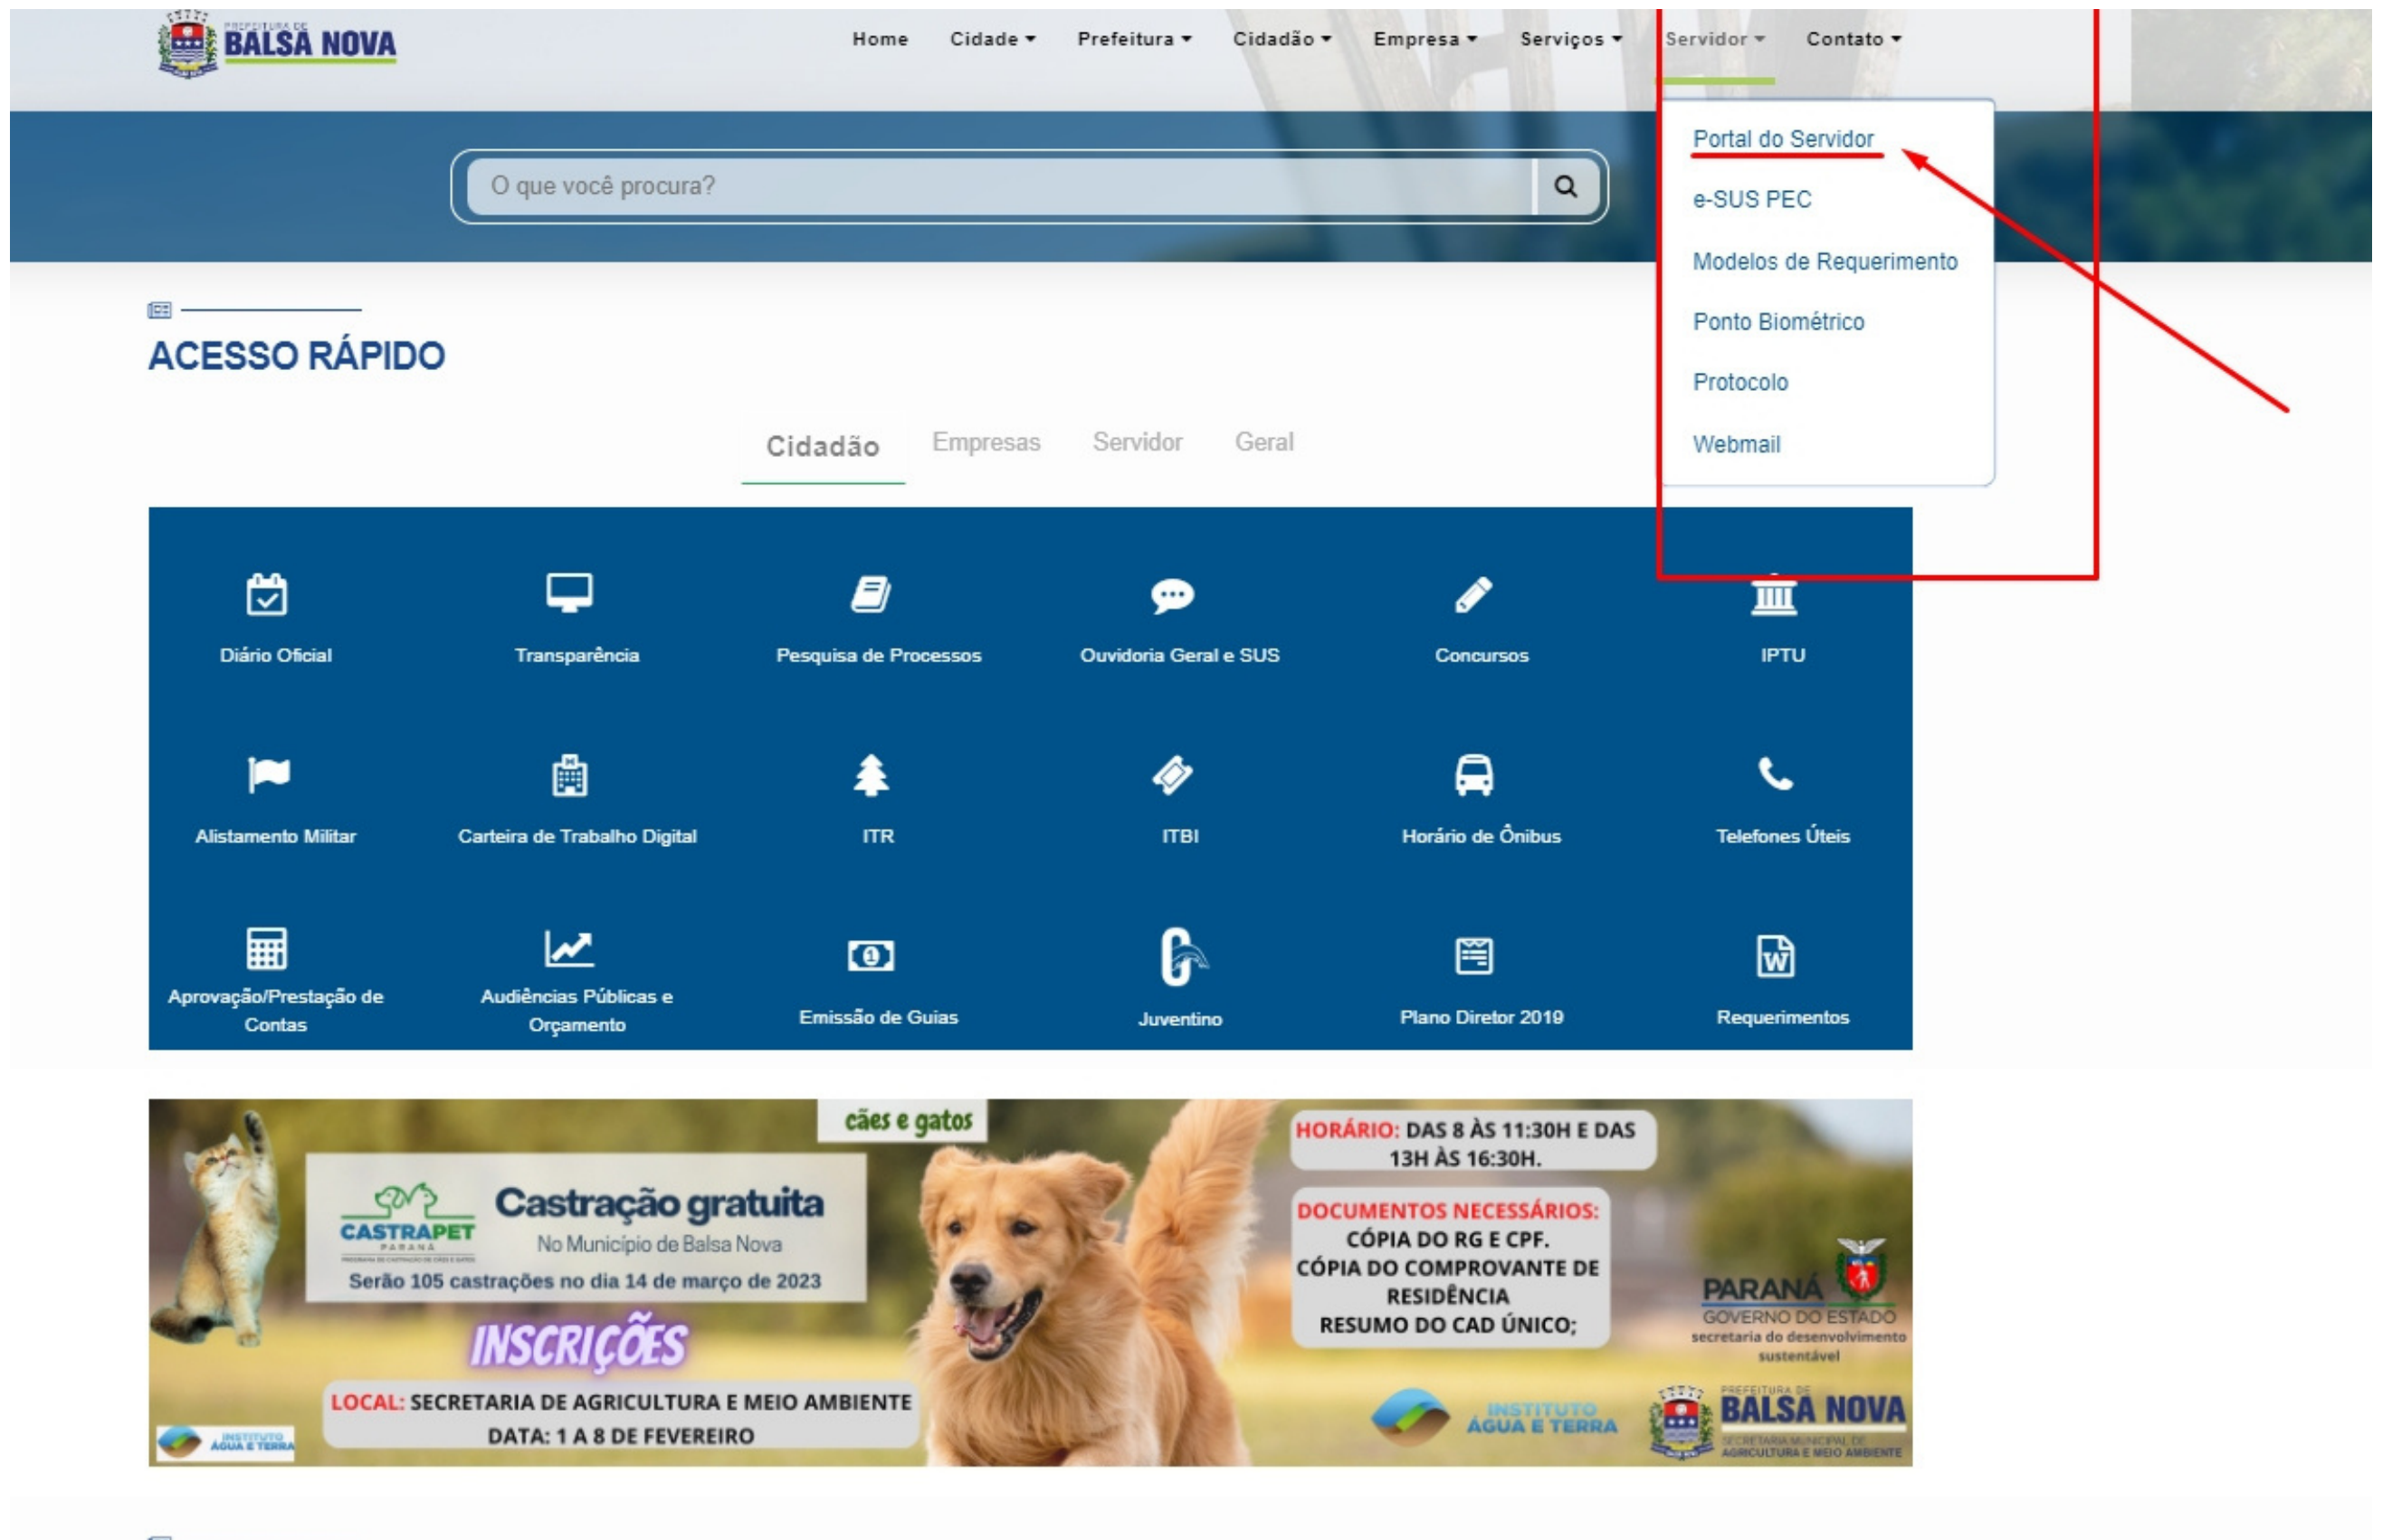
PREFEITURA DE BALSA NOVA

Home Cidade ▾ Prefeitura ▾ Cidadão ▾ Empresa ▾ Serviços ▾ Servidor ▾ Contato ▾

O que você procura?

Portal do Servidor
e-SUS PEC
Modelos de Requerimento
Ponto Biométrico
Protocolo
Webmail

ACESSO RÁPIDO

Cidadão Empresas Servidor Geral

Diário Oficial
Transparência
Pesquisa de Processos
Ouvidoria Geral e SUS
Concursos
IPTU
Alistamento Militar
Carteira de Trabalho Digital
ITR
ITBI
Horário de Ônibus
Telefones Úteis
Aprovação/Prestação de Contas
Audiências Públicas e Orçamento
Emissão de Guias
Juventino
Plano Diretor 2019
Requerimentos

cães e gatos
CASTRAPET PARANÁ
Castração gratuita
No Município de Balsa Nova
Serão 105 castrações no dia 14 de março de 2023
INSCRIÇÕES
LOCAL: SECRETARIA DE AGRICULTURA E MEIO AMBIENTE
DATA: 1 A 8 DE FEVEREIRO
HORÁRIO: DAS 8 ÀS 11:30H E DAS 13H ÀS 16:30H.
DOCUMENTOS NECESSÁRIOS:
CÓPIA DO RG E CPF.
CÓPIA DO COMPROVANTE DE RESIDÊNCIA
RESUMO DO CAD ÚNICO;
PARANÁ GOVERNO DO ESTADO secretaria do desenvolvimento sustentável
INSTITUTO ÁGUA E TERRA
PREFEITURA DE BALSA NOVA SECRETARIA MUNICIPAL DE AGRICULTURA E MEIO AMBIENTE